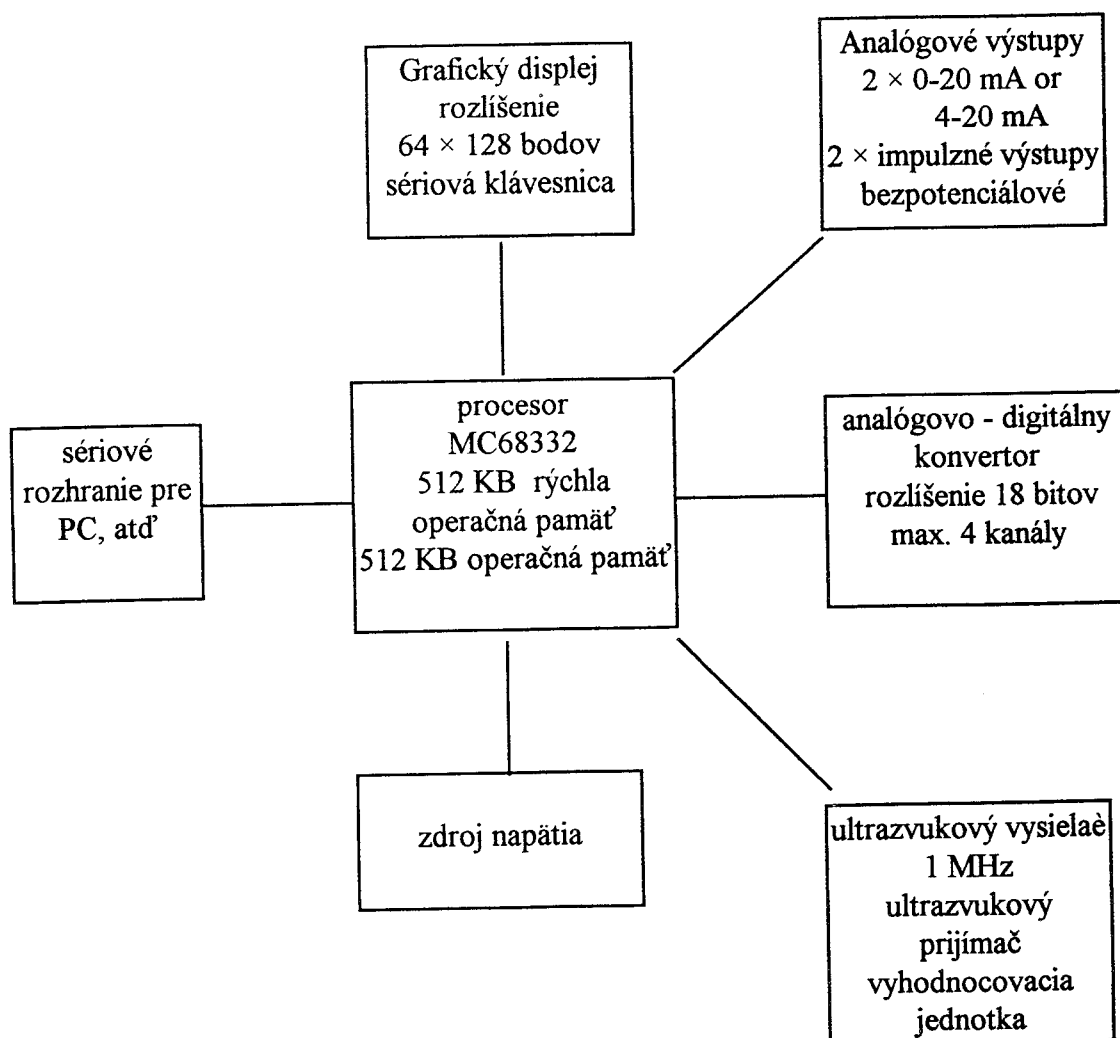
Grafický displej rozlíšenie $64 \times 128$ bodov sériová klávesnica

Analógové výstupy $2 \times$ 0-20 mA or 4-20 mA $2 \times$ impulzné výstupy bezpotenciálové

sériové rozhranie pre PC, atď

procesor MC68332 512 KB rýchla operačná pamäť 512 KB operačná pamäť

analógovo - digitálny konvertor rozlíšenie 18 bitov max. 4 kanály

zdroj napätia

ultrazvukový vysielaè 1 MHz ultrazvukový prijímač vyhodnocovacia jednotka